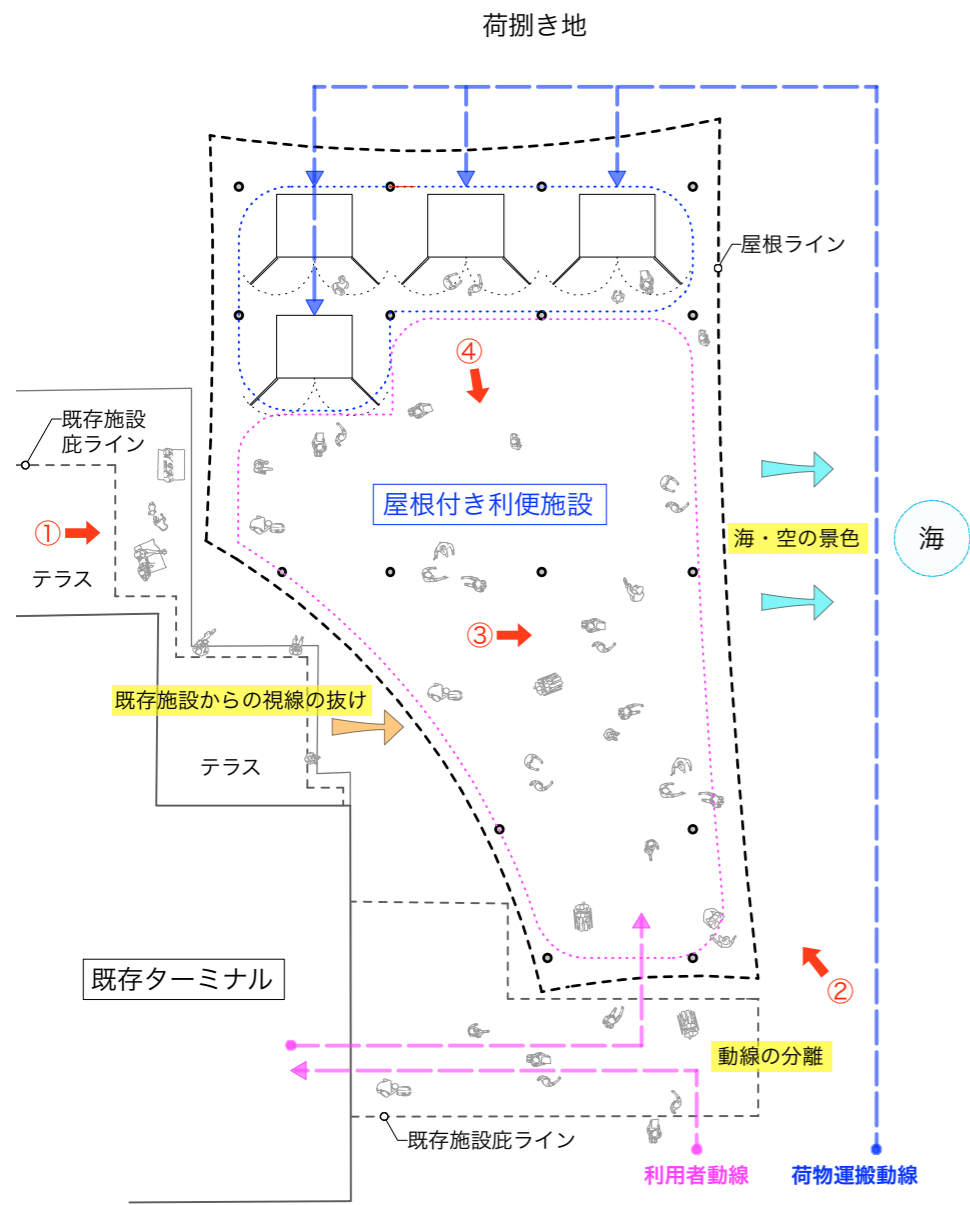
荷捌き地

屋根ライン

既存施設
庇ライン

④

①

屋根付き利便施設

海・空の景色

海

テラス

③

既存施設からの視線の抜け

テラス

既存ターミナル

②

動線の分離

既存施設庇ライン

利用者動線

荷物運搬動線